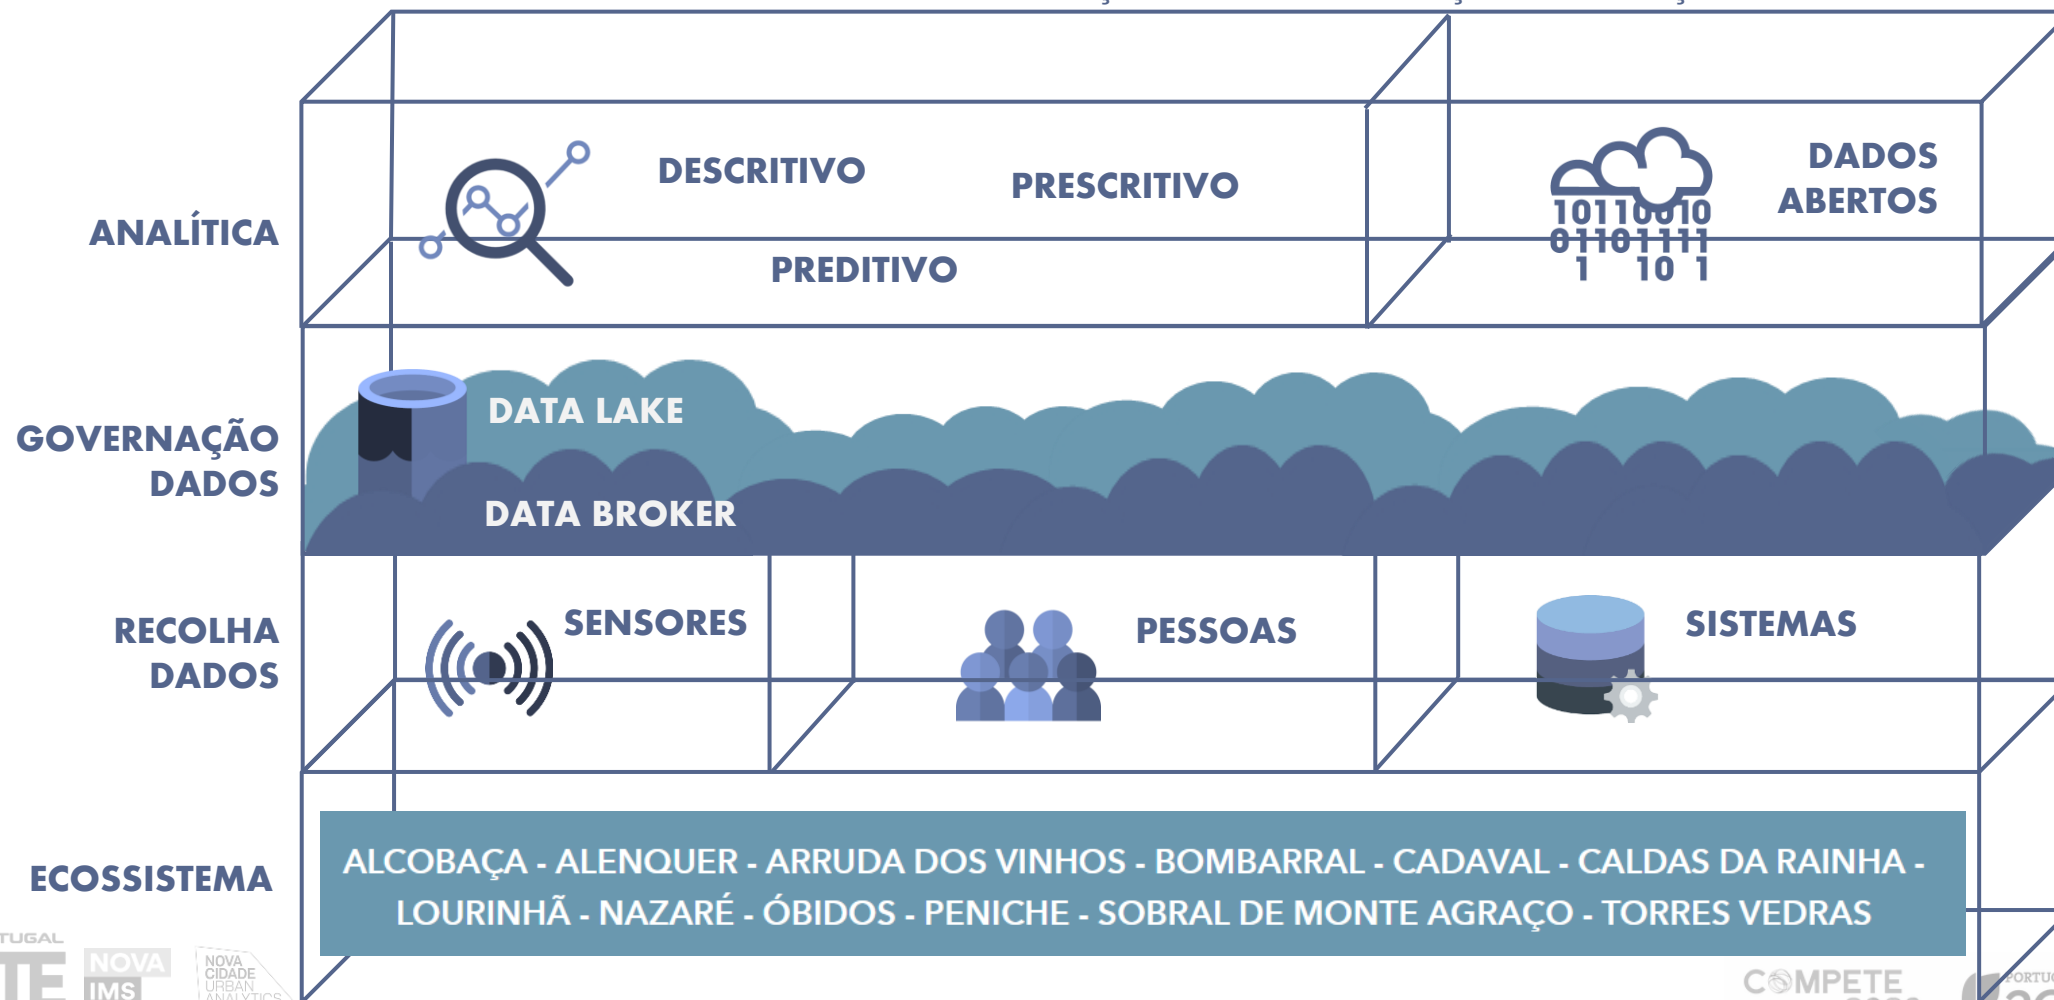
ANALÍTICA

DESCRITIVO

PRESCRITIVO

PREDITIVO

10110010
01101111
1 10 1

DADOS ABERTOS

GOVERNAÇÃO DADOS

DATA LAKE

DATA BROKER

RECOLHA DADOS

SENSORES

PESSOAS

SISTEMAS

ECOSSISTEMA

ALCOBAÇA - ALENQUER - ARRUDA DOS VINHOS - BOMBARRAL - CADAVAL - CALDAS DA RAINHA - LOURINHÃ - NAZARÉ - ÓBIDOS - PENICHE - SOBRAL DE MONTE AGRAÇO - TORRES VEDRAS

TUGAL

NOVA IMS

NOVA CIDADE URBAN ANALYTICS

COMPETE

PORTU